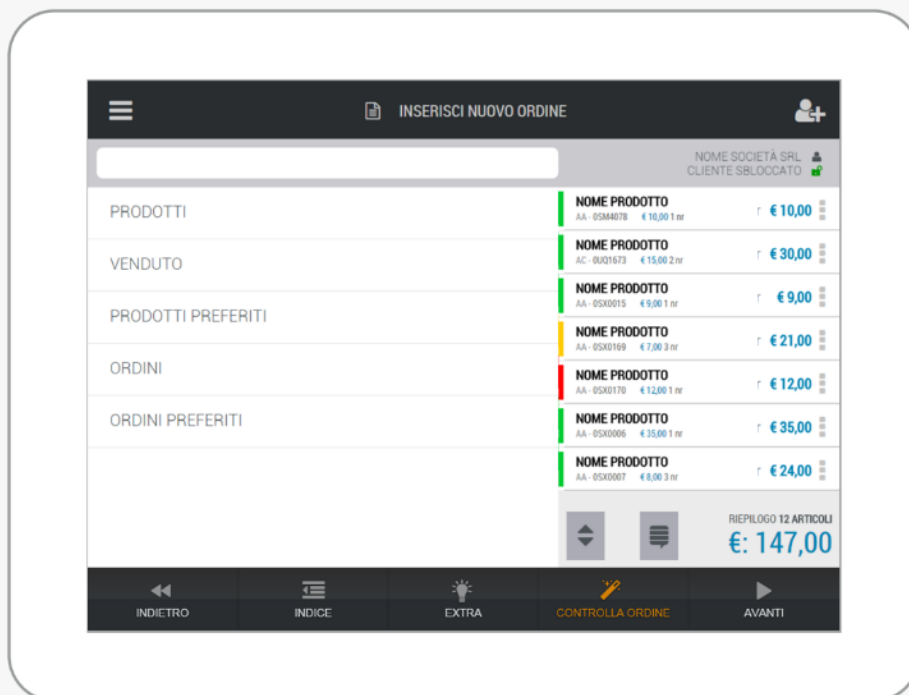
INSERISCI NUOVO ORDINE

NOME SOCIETÀ SRL
CLIENTE SBLOCCATO

PRODOTTI

VENDUTO

PRODOTTI PREFERITI

ORDINI

ORDINI PREFERITI

NOME PRODOTTO
AA - 0SM4078 € 10,00 1 nr
€ 10,00

NOME PRODOTTO
AC - 0UQ1673 € 15,00 2 nr
€ 30,00

NOME PRODOTTO
AA - 0SX0015 € 9,00 1 nr
€ 9,00

NOME PRODOTTO
AA - 0SX0169 € 7,00 3 nr
€ 21,00

NOME PRODOTTO
AA - 0SX0170 € 12,00 1 nr
€ 12,00

NOME PRODOTTO
AA - 0SX0006 € 35,00 1 nr
€ 35,00

NOME PRODOTTO
AA - 0SX0007 € 8,00 3 nr
€ 24,00

RIEPILOGO 12 ARTICOLI
€: 147,00

INDIETRO
INDICE
EXTRA
CONTROLLA ORDINE
AVANTI